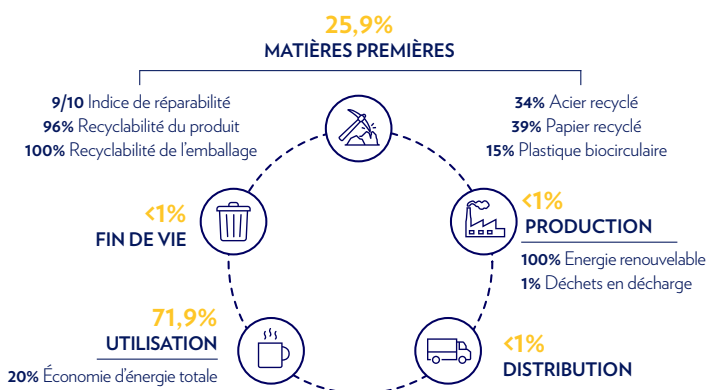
25,9%
MATIÈRES PREMIÈRES

9/10 Indice de réparabilité
96% Recyclabilité du produit
100% Recyclabilité de l'emballage

34% Acier recyclé
39% Papier recyclé
15% Plastique biocirculaire

<1%
FIN DE VIE

<1%
PRODUCTION
100% Energie renouvelable
1% Déchets en décharge

71,9%
UTILISATION
20% Économie d'énergie totale

<1%
DISTRIBUTION